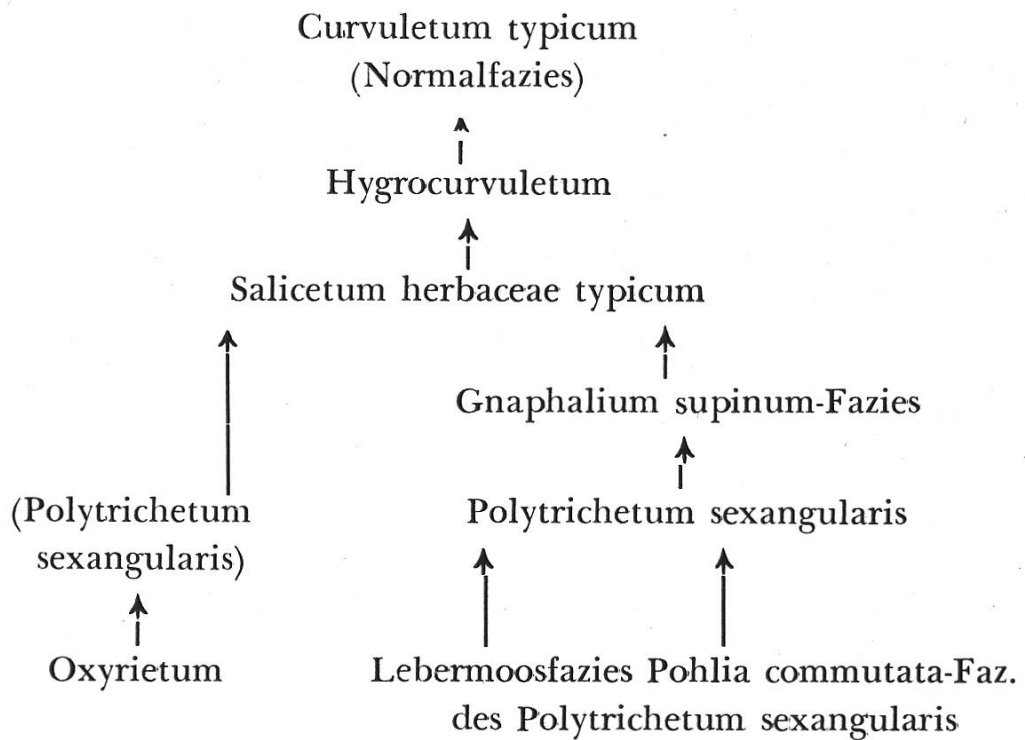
Curvuletum typicum
(Normalfazies)

Hygrocurvuletum

Salicetum herbaceae typicum

Gnaphalium supinum-Fazies

(Polytrichetum sexangularis)

Polytrichetum sexangularis

Oxyrietum

Lebermoosfazies Pohlia commutata-Faz.
des Polytrichetum sexangularis